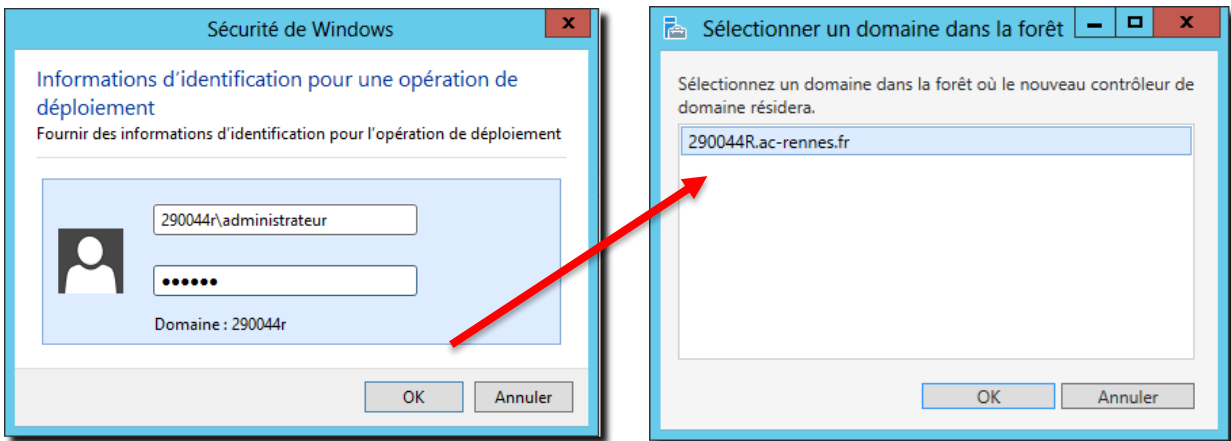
Sécurité de Windows

x

Informations d'identification pour une opération de déploiement

Fournir des informations d'identification pour l'opération de déploiement

290044r\administrateur

••••••

Domaine : 290044r

OK

Annuler

Sélectionner un domaine dans la forêt

Sélectionnez un domaine dans la forêt où le nouveau contrôleur de domaine résidera.

290044R.ac-rennes.fr

OK

Annuler